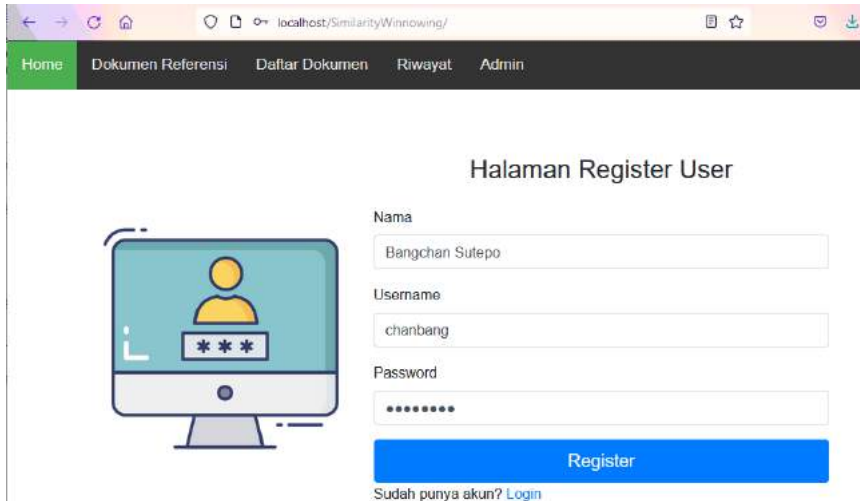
localhost/SimilarityWinnowing/

Home Dokumen Referensi Daftar Dokumen Riwayat Admin

Halaman Register User

Nama

Bangchan Sutepo

Username

chanbang

Password

•••••••••

Register

Sudah punya akun? Login